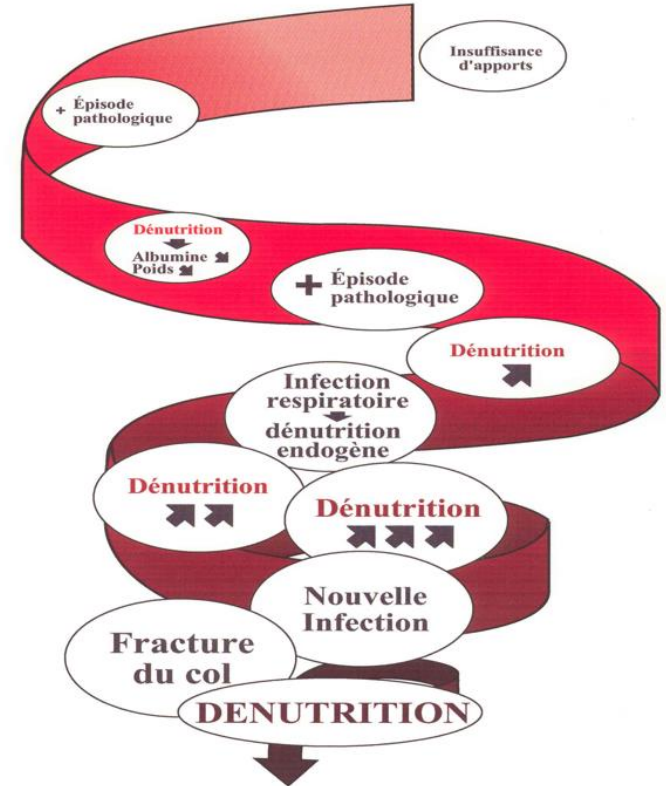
Insuffisance d'apports

+ Épisode pathologique

Dénutrition
Albumine
Poids

+ Épisode pathologique

Dénutrition

Infection respiratoire
dénutrition endogène

Dénutrition

Dénutrition

Nouvelle Infection

Fracture du col

DENUTRITION